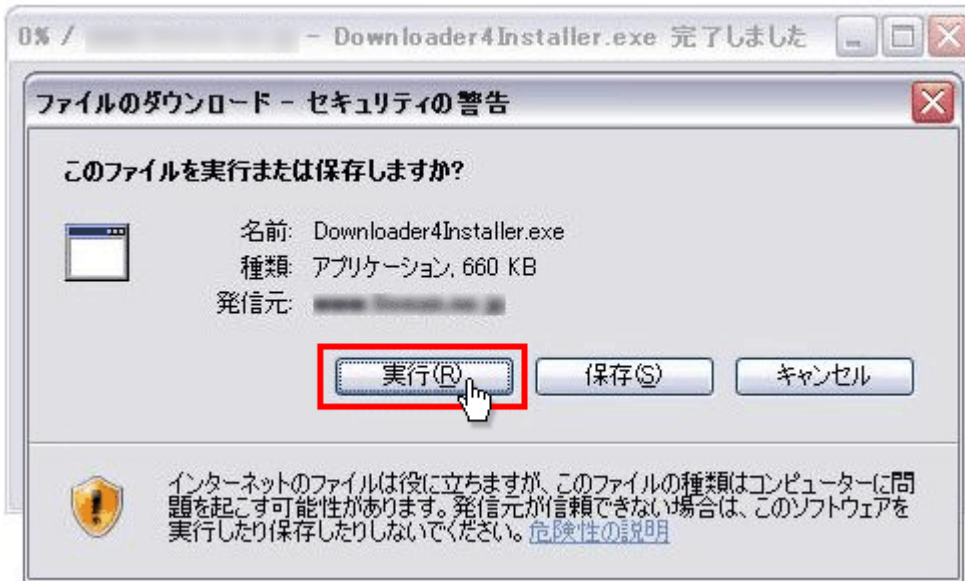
0% / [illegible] - Downloader4Installer.exe 完了しました

ファイルのダウンロード - セキュリティの警告

このファイルを実行または保存しますか?

名前: Downloader4Installer.exe
種類: アプリケーション, 660 KB
発信元: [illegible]

実行(R) 保存(S) キャンセル

インターネットのファイルは役に立ちますが、このファイルの種類はコンピューターに問題を起こす可能性があります。発信元が信頼できない場合は、このソフトウェアを実行したり保存したりしないでください。危険性の説明